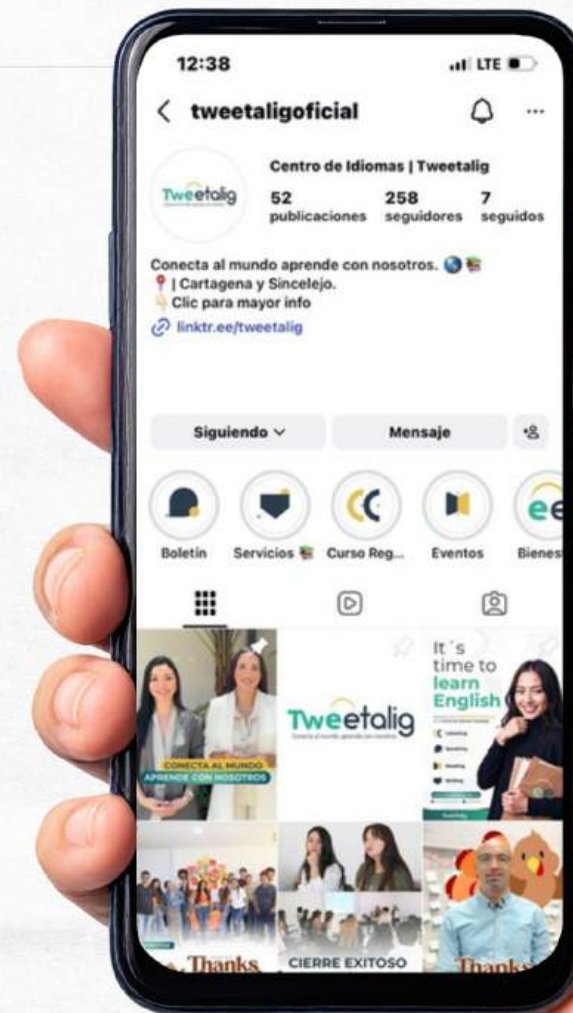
12:38
LTE

< tweetaligoficial

Tweetalig

Centro de Idiomas | Tweetalig
52 publicaciones
258 seguidores
7 seguidos

Conecta al mundo aprende con nosotros.
| Cartagena y Sincelejo.
Clic para mayor info
linktr.ee/tweetalig

Siguiendo
Mensaje

Boletín
Servicios
Curso Reg...
Eventos
Bienes

CONECTA AL MUNDO
APRENDE CON NOSOTROS

Tweetalig
Conecta al mundo aprende con nosotros

It´s time to learn English

Thanks
CIERRE EXITOSO
Thanks